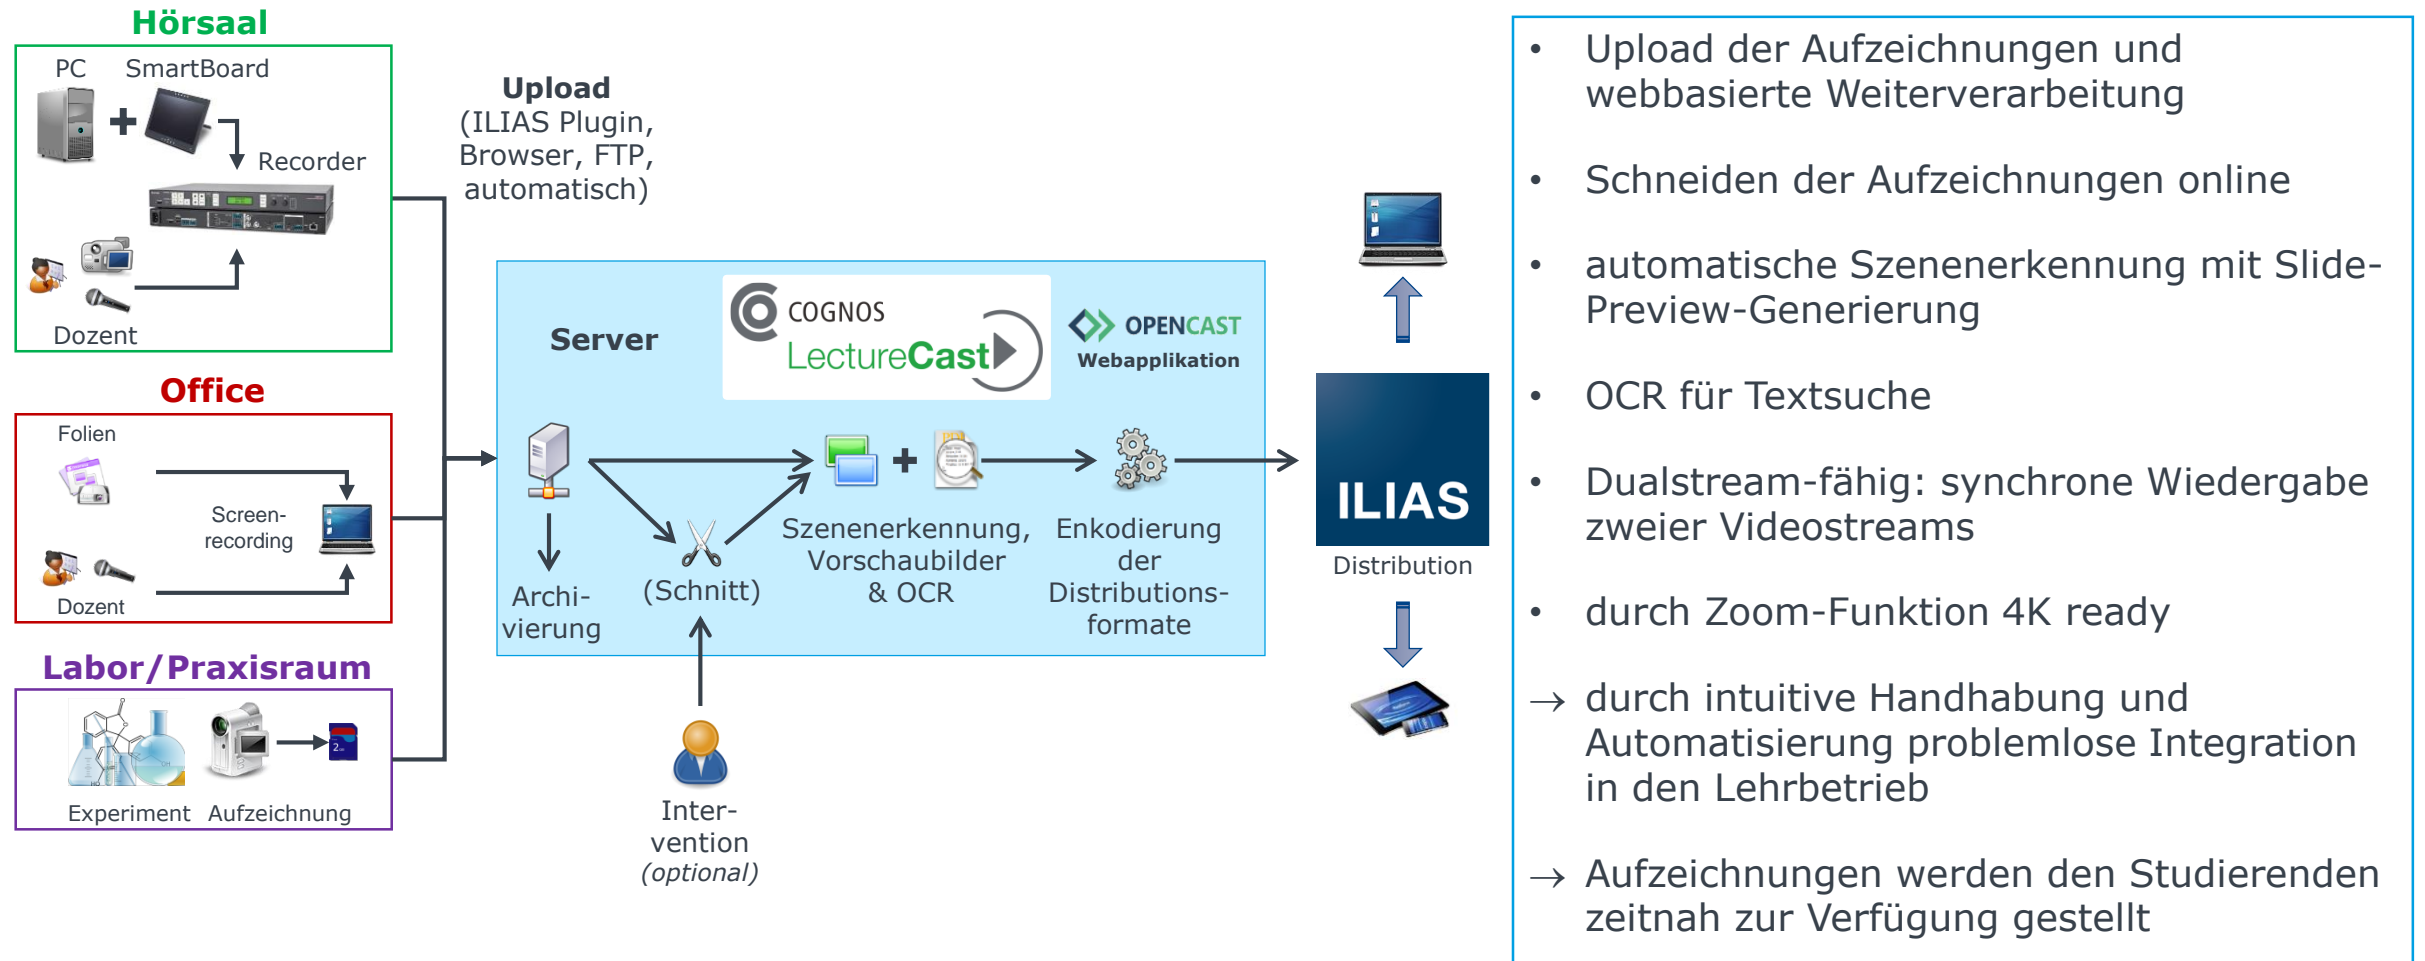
Hörsaal

PC SmartBoard

Recorder

Dozent

Office

Folien

Screen-recording

Dozent

Labor/Praxisraum

Experiment Aufzeichnung

**Upload**
(ILIAS Plugin, Browser, FTP, automatisch)

Server

COGNOS LectureCast

OPENCAST Webapplikation

Archivierung

(Schnitt)

Szenenerkennung, Vorschaubilder & OCR

Enkodierung der Distributionsformate

Intervention (optional)

ILIAS

Distribution

• Upload der Aufzeichnungen und webbasierte Weiterverarbeitung

• Schneiden der Aufzeichnungen online

• automatische Szenenerkennung mit Slide-Preview-Generierung

• OCR für Textsuche

• Dualstream-fähig: synchrone Wiedergabe zweier Videostreams

• durch Zoom-Funktion 4K ready

→ durch intuitive Handhabung und Automatisierung problemlose Integration in den Lehrbetrieb

→ Aufzeichnungen werden den Studierenden zeitnah zur Verfügung gestellt